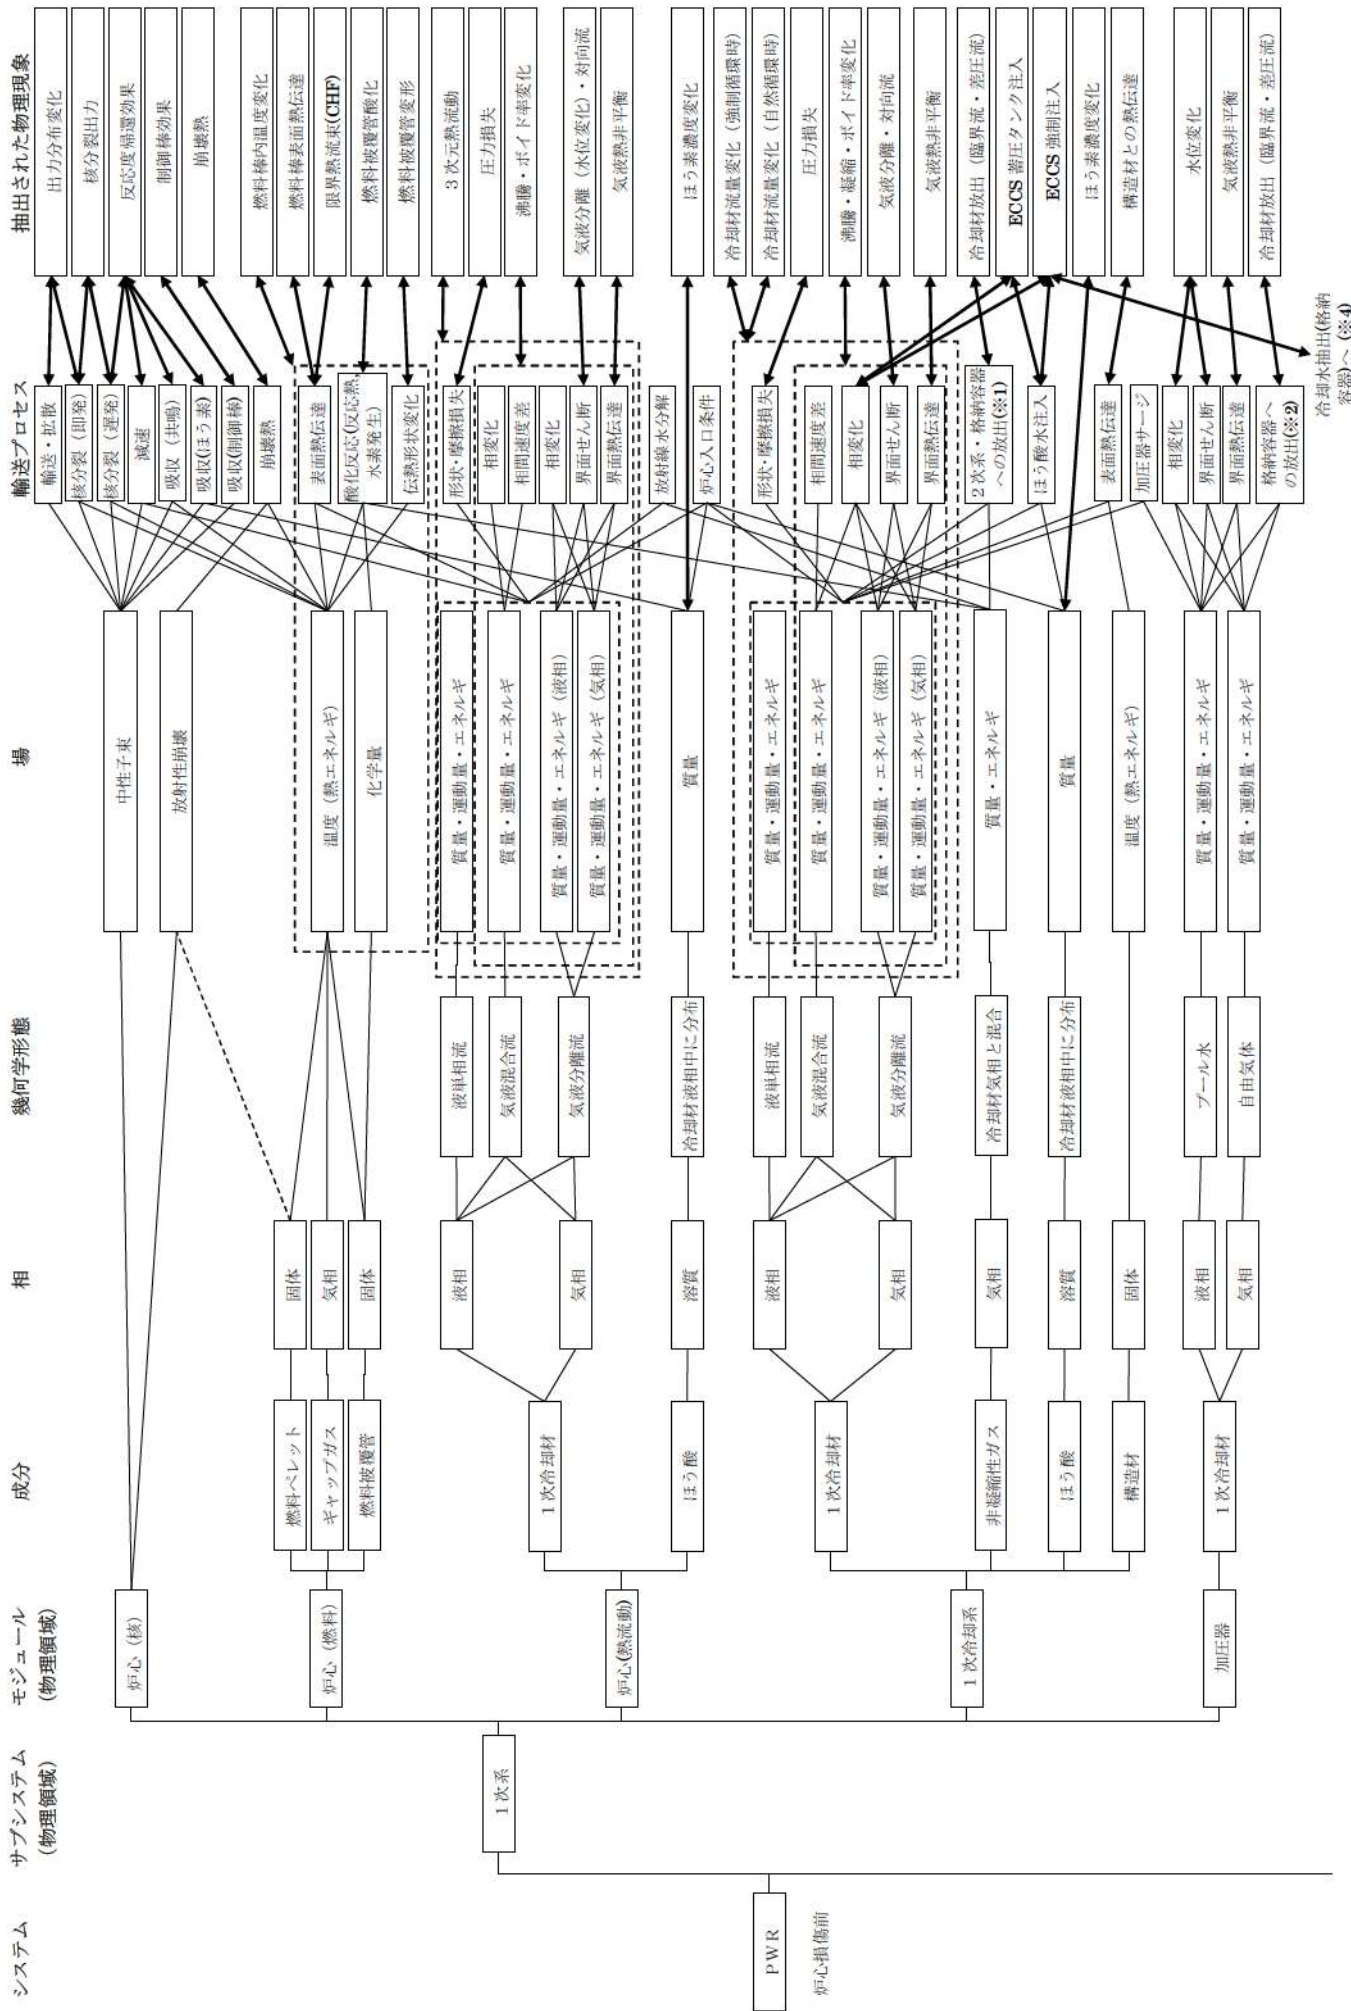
システム
PWR
炉心損傷前

サブシステム
(物理領域)
1次系

モジュール
(物理領域)
炉心(核)
炉心(燃料)
炉心(熱流動)
1次冷却系
加圧器

成分
燃料ペレット
キャップガス
燃料被覆管
1次冷却材
ほう酸
1次冷却材
非凝縮性ガス
ほう酸
構造材
1次冷却材

相
固体
気相
固体
液相
気相
溶質
液相
気相
気相
溶質
固体
液相
気相

幾何学形態
液単相流
気液混合流
気液分離流
冷却材液相中に分布
液単相流
気液混合流
気液分離流
冷却材気相と混合
冷却材液相中に分布
プール水
自由気体

場
中性子束
放射性崩壊
温度(熱エネルギ)
化学量
質量・運動量・エネルギ
質量・運動量・エネルギ
質量・運動量・エネルギ(液相)
質量・運動量・エネルギ(気相)
質量
質量・運動量・エネルギ
質量・運動量・エネルギ
質量・運動量・エネルギ(液相)
質量・運動量・エネルギ(気相)
質量・エネルギ
質量
温度(熱エネルギ)
質量・運動量・エネルギ
質量・運動量・エネルギ

輸送プロセス
輸送・拡散
核分裂(即発)
核分裂(遅発)
減速
吸収(共鳴)
吸収(ほう素)
吸収(制御棒)
崩壊熱
表面熱伝達
酸化反応(反応熱水素発生)
伝熱形状変化
形状・摩擦損失
相変化
相間速度差
相変化
界面せん断
界面熱伝達
放射線水分解
炉心入口条件
形状・摩擦損失
相間速度差
相変化
界面せん断
界面熱伝達
2次系・格納容器への放出(※1)
ほう酸水注入
表面熱伝達
加圧器サージ
相変化
界面せん断
界面熱伝達
格納容器への放出(※2)
冷却水抽出(格納容器)へ(※4)

抽出された物理現象
出力分布変化
核分裂出力
反応度帰還効果
制御棒効果
崩壊熱
燃料棒内温度変化
燃料棒表面熱伝達
限界熱流束(CHF)
燃料被覆管酸化
燃料被覆管変形
3次元熱流動
圧力損失
沸騰・ボイド率変化
気液分離(水位変化)・対向流
気液熱非平衡
ほう素濃度変化
冷却材流量変化(強制循環時)
冷却材流量変化(自然循環時)
圧力損失
沸騰・凝縮・ボイド率変化
気液分離・対向流
気液熱非平衡
冷却材放出(臨界流・差圧流)
ECCS蓄圧タンク注入
ECCS強制注入
ほう素濃度変化
構造材との熱伝達
水位変化
気液熱非平衡
冷却材放出(臨界流・差圧流)